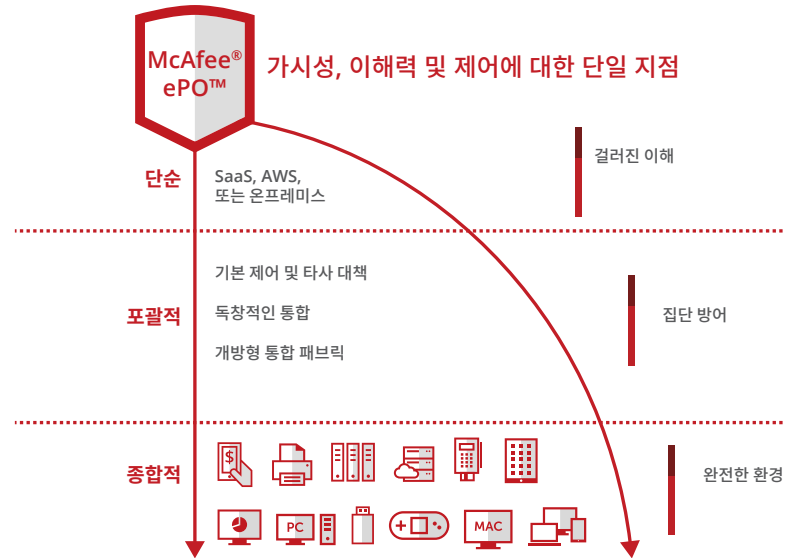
McAfee®
ePO™

가시성, 이해력 및 제어에 대한 단일 지점

단순

SaaS, AWS,
또는 온프레미스

걸러진 이해

포괄적

기본 제어 및 타사 대책

독창적인 통합

개방형 통합 패브릭

집단 방어

종합적

완전한 환경

PC

MAC